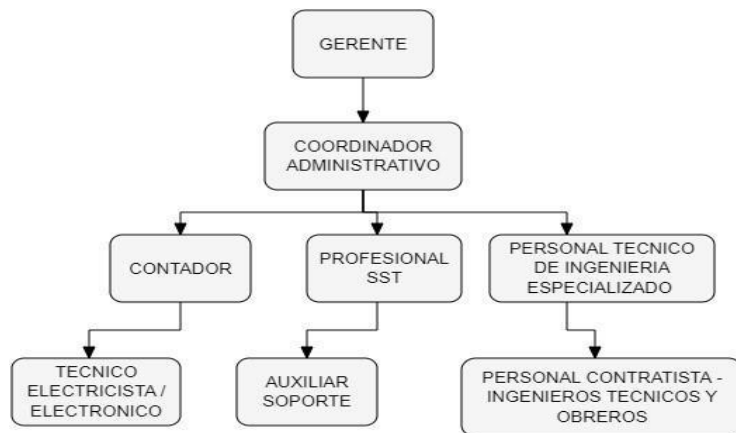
GERENTE

COORDINADOR ADMINISTRATIVO

CONTADOR

PROFESIONAL SST

PERSONAL TECNICO DE INGENIERIA ESPECIALIZADO

TECNICO ELECTRICISTA / ELECTRONICO

AUXILIAR SOPORTE

PERSONAL CONTRATISTA - INGENIEROS TECNICOS Y OBREROS